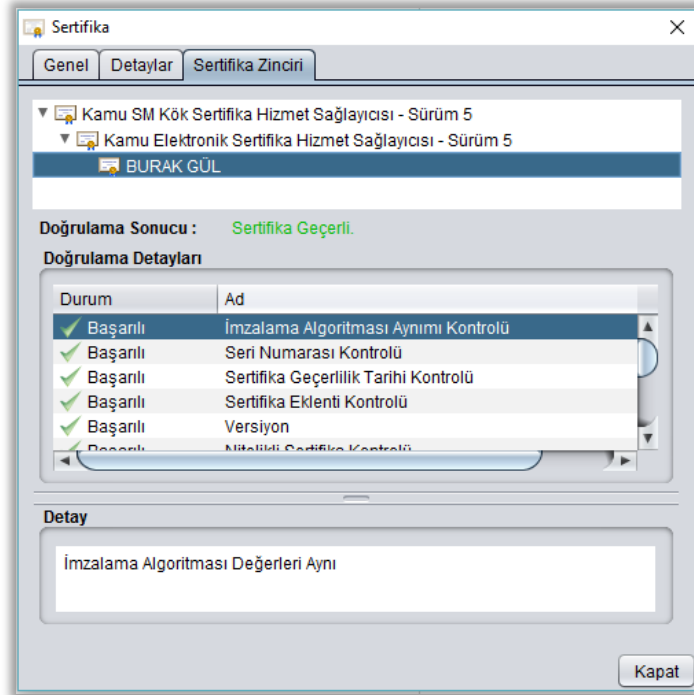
Sertifika

Genel | Detaylar | Sertifika Zinciri

Kamu SM Kök Sertifika Hizmet Sağlayıcısı - Sürüm 5
Kamu Elektronik Sertifika Hizmet Sağlayıcısı - Sürüm 5
BURAK GÜL

Doğrulama Sonucu : Sertifika Geçerli.

Doğrulama Detayları

| Durum | Ad |
|---|---|
| Başarılı | İmzalama Algoritması Aynımı Kontrolü |
| Başarılı | Seri Numarası Kontrolü |
| Başarılı | Sertifika Geçerlilik Tarihi Kontrolü |
| Başarılı | Sertifika Eklenti Kontrolü |
| Başarılı | Versiyon |
| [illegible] | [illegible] |

Detay

İmzalama Algoritması Değerleri Aynı

Kapat